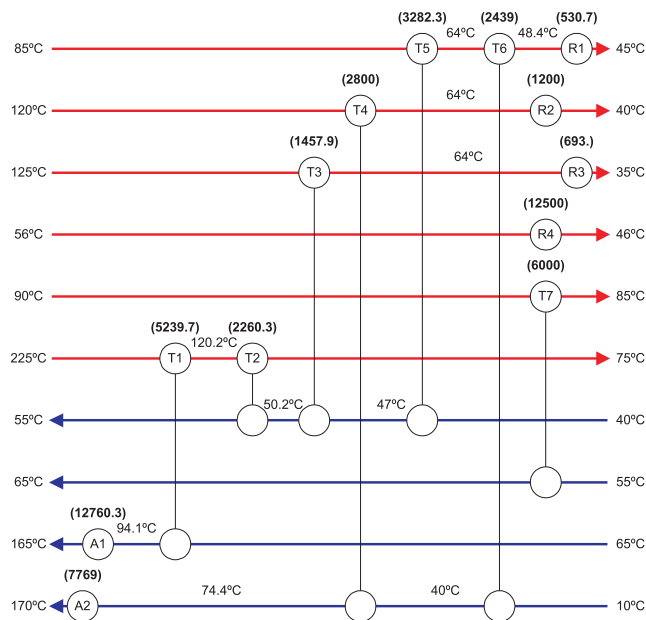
(3282.3) (2439) (530.7)

85ºC T5 64ºC T6 48.4ºC R1 45ºC

(2800) (1200)

120ºC T4 64ºC R2 40ºC

(1457.9) (693.)

125ºC T3 64ºC R3 35ºC

(12500)

56ºC R4 46ºC

(6000)

90ºC T7 85ºC

(5239.7) (2260.3)

225ºC T1 120.2ºC T2 75ºC

55ºC 50.2ºC 47ºC 40ºC

65ºC 55ºC

(12760.3)

165ºC A1 94.1ºC 65ºC

(7769)

170ºC A2 74.4ºC 40ºC 10ºC